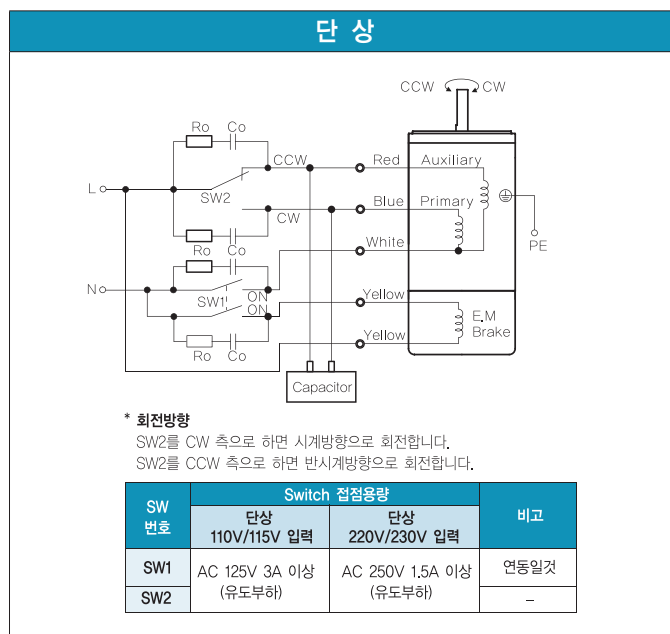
단 상

CCW CW

Ro Co

CCW Red Auxiliary

L

SW2

CW Blue Primary

Ro Co

White PE

N

SW1 ON

ON

Yellow

E.M Brake

Yellow

Ro Co

Capacitor

* 회전방향

SW2를 CW 측으로 하면 시계방향으로 회전합니다.

SW2를 CCW 측으로 하면 반시계방향으로 회전합니다.

| SW 번호 | Switch 접점용량 단상 110V/115V 입력 | Switch 접점용량 단상 220V/230V 입력 | 비고 |
|---|---|---|---|
| SW1 | AC 125V 3A 이상 (유도부하) | AC 250V 1.5A 이상 (유도부하) | 연동일것 |
| SW2 | | | – |